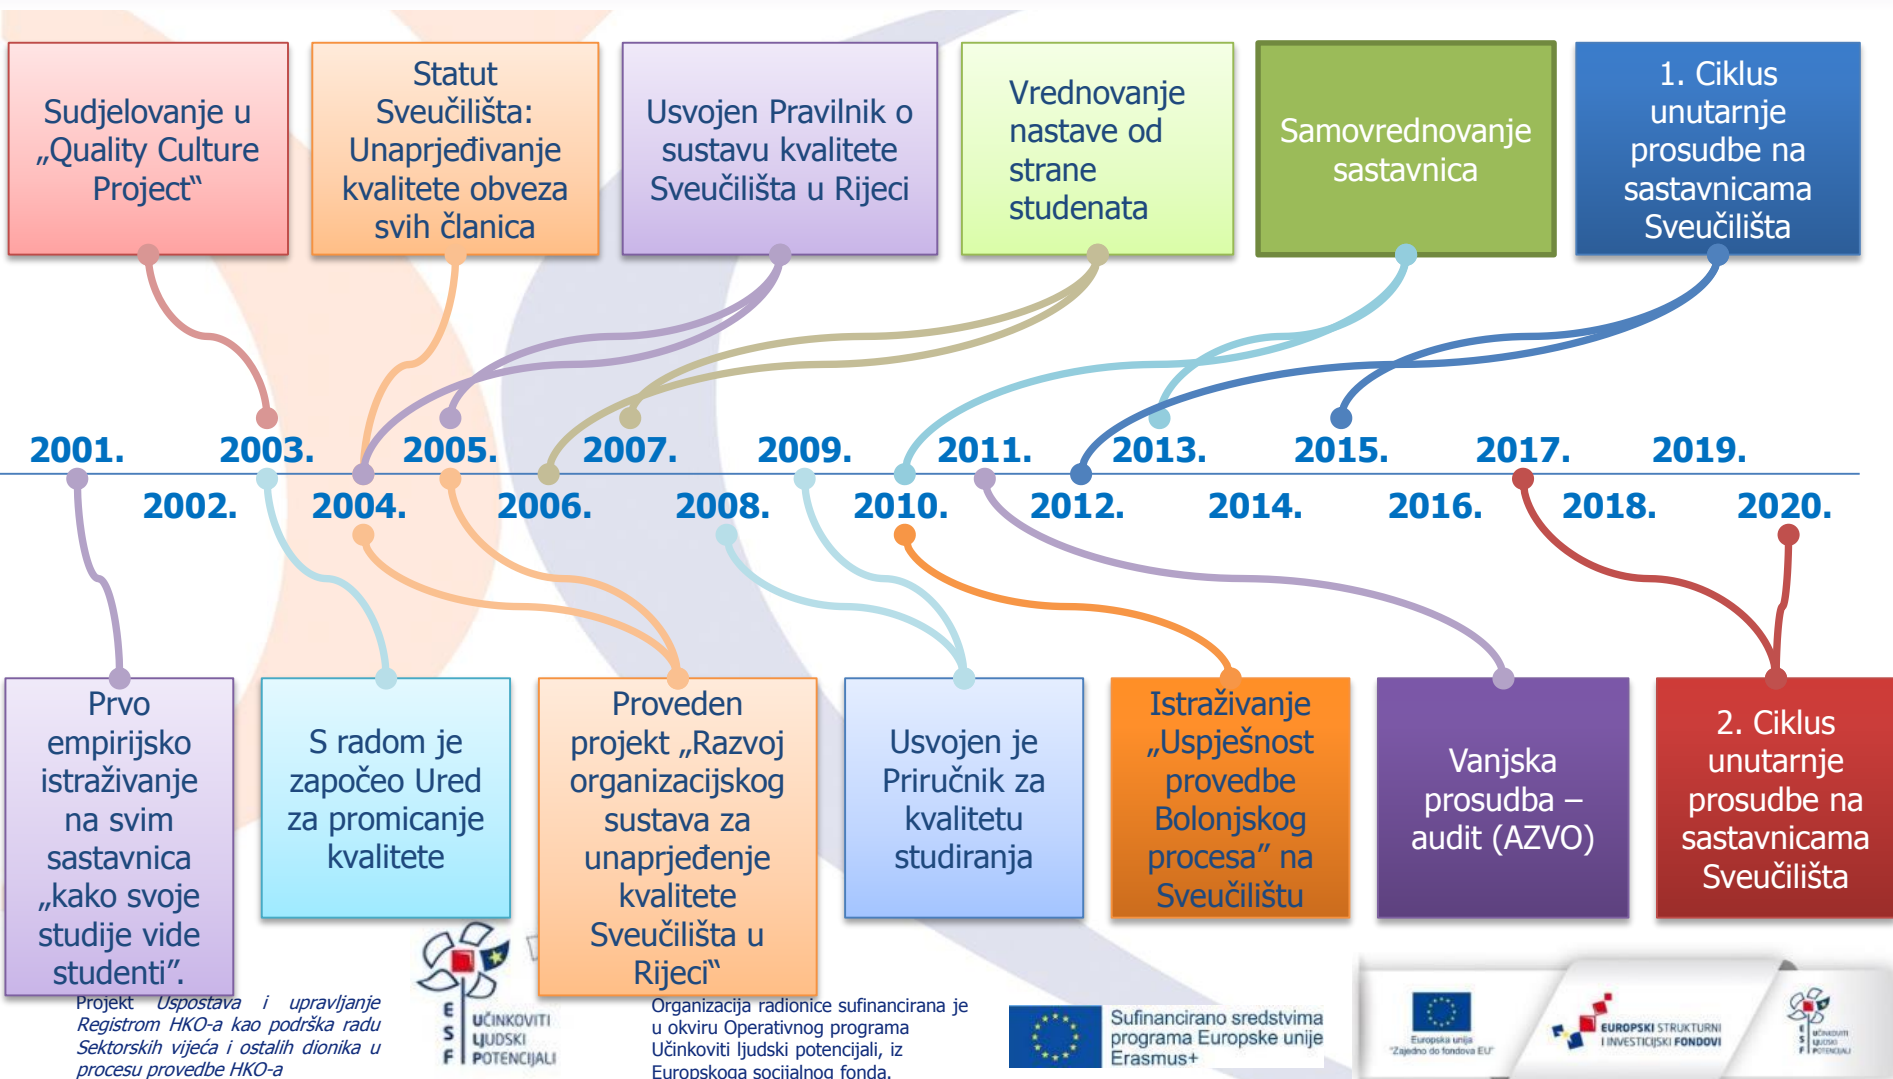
Sudjelovanje u „Quality Culture Project"

Statut Sveučilišta: Unaprjeđivanje kvalitete obveza svih članica

Usvojen Pravilnik o sustavu kvalitete Sveučilišta u Rijeci

Vrednovanje nastave od strane studenata

Samovrednovanje sastavnica

1. Ciklus unutarnje prosudbe na sastavnicama Sveučilišta

2001. 2003. 2005. 2007. 2009. 2011. 2013. 2015. 2017. 2019.

2002. 2004. 2006. 2008. 2010. 2012. 2014. 2016. 2018. 2020.

Prvo empirijsko istraživanje na svim sastavnica „kako svoje studije vide studenti".

S radom je započeo Ured za promicanje kvalitete

Proveden projekt „Razvoj organizacijskog sustava za unaprjeđenje kvalitete Sveučilišta u Rijeci"

Usvojen je Priručnik za kvalitetu studiranja

Istraživanje „Uspješnost provedbe Bolonjskog procesa" na Sveučilištu

Vanjska prosudba – audit (AZVO)

2. Ciklus unutarnje prosudbe na sastavnicama Sveučilišta

Projekt Uspostava i upravljanje Registrom HKO-a kao podrška radu Sektorskih vijeća i ostalih dionika u procesu provedbe HKO-a

E S F UČINKOVITI LJUDSKI POTENCIJALI

Organizacija radionice sufinancirana je u okviru Operativnog programa Učinkoviti ljudski potencijali, iz Europskoga socijalnog fonda.

Sufinancirano sredstvima programa Europske unije Erasmus+

Europska unija „Zajedno do fondova EU"

EUROPSKI STRUKTURNI I INVESTICIJSKI FONDOVI

E S F UČINKOVITI LJUDSKI POTENCIJALI